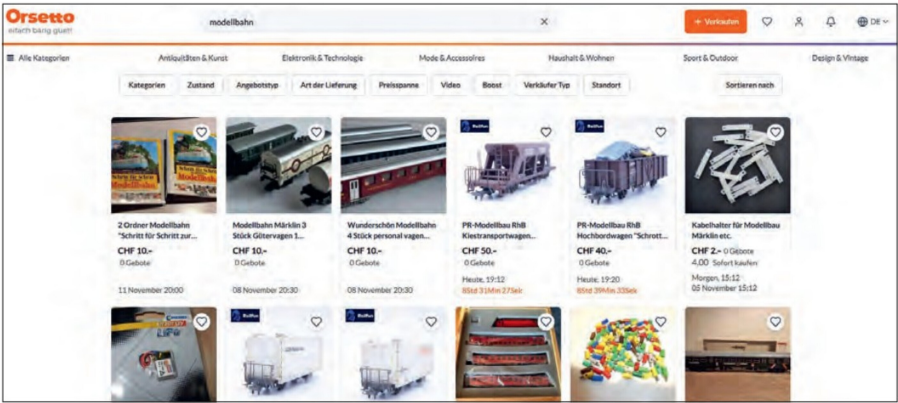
Orsetto
einfach bang guet!

modellbahn

+ Verkaufen

DE

Alle Kategorien

Antiquitäten & Kunst

Elektronik & Technologie

Mode & Accessoires

Haushalt & Wohnen

Sport & Outdoor

Design & Vintage

Kategorien

Zustand

Angebotstyp

Art der Lieferung

Preisspanne

Video

Boost

Verkäufer Typ

Standort

Sortieren nach

2 Ordner Modellbahn "Schritt für Schritt zur...
CHF 10.-
0 Gebote
11 November 20:00

Modellbahn Märklin 3 Stück Gütervagen 1...
CHF 10.-
0 Gebote
08 November 20:30

Wunderschön Modellbahn 4 Stück personal vagen...
CHF 10.-
0 Gebote
08 November 20:30

PR-Modellbau RhB Kiestransportwagen...
CHF 50.-
0 Gebote
Heute, 19:12
8Std 31Min 27Sek

PR-Modellbau RhB Hochbordwagen "Schrott...
CHF 40.-
0 Gebote
Heute, 19:20
8Std 39Min 33Sek

Kabelhalter für Modellbau Märklin etc.
CHF 2.- 0 Gebote
4.00 Sofort kaufen
Morgen, 15:12
05 November 15:12